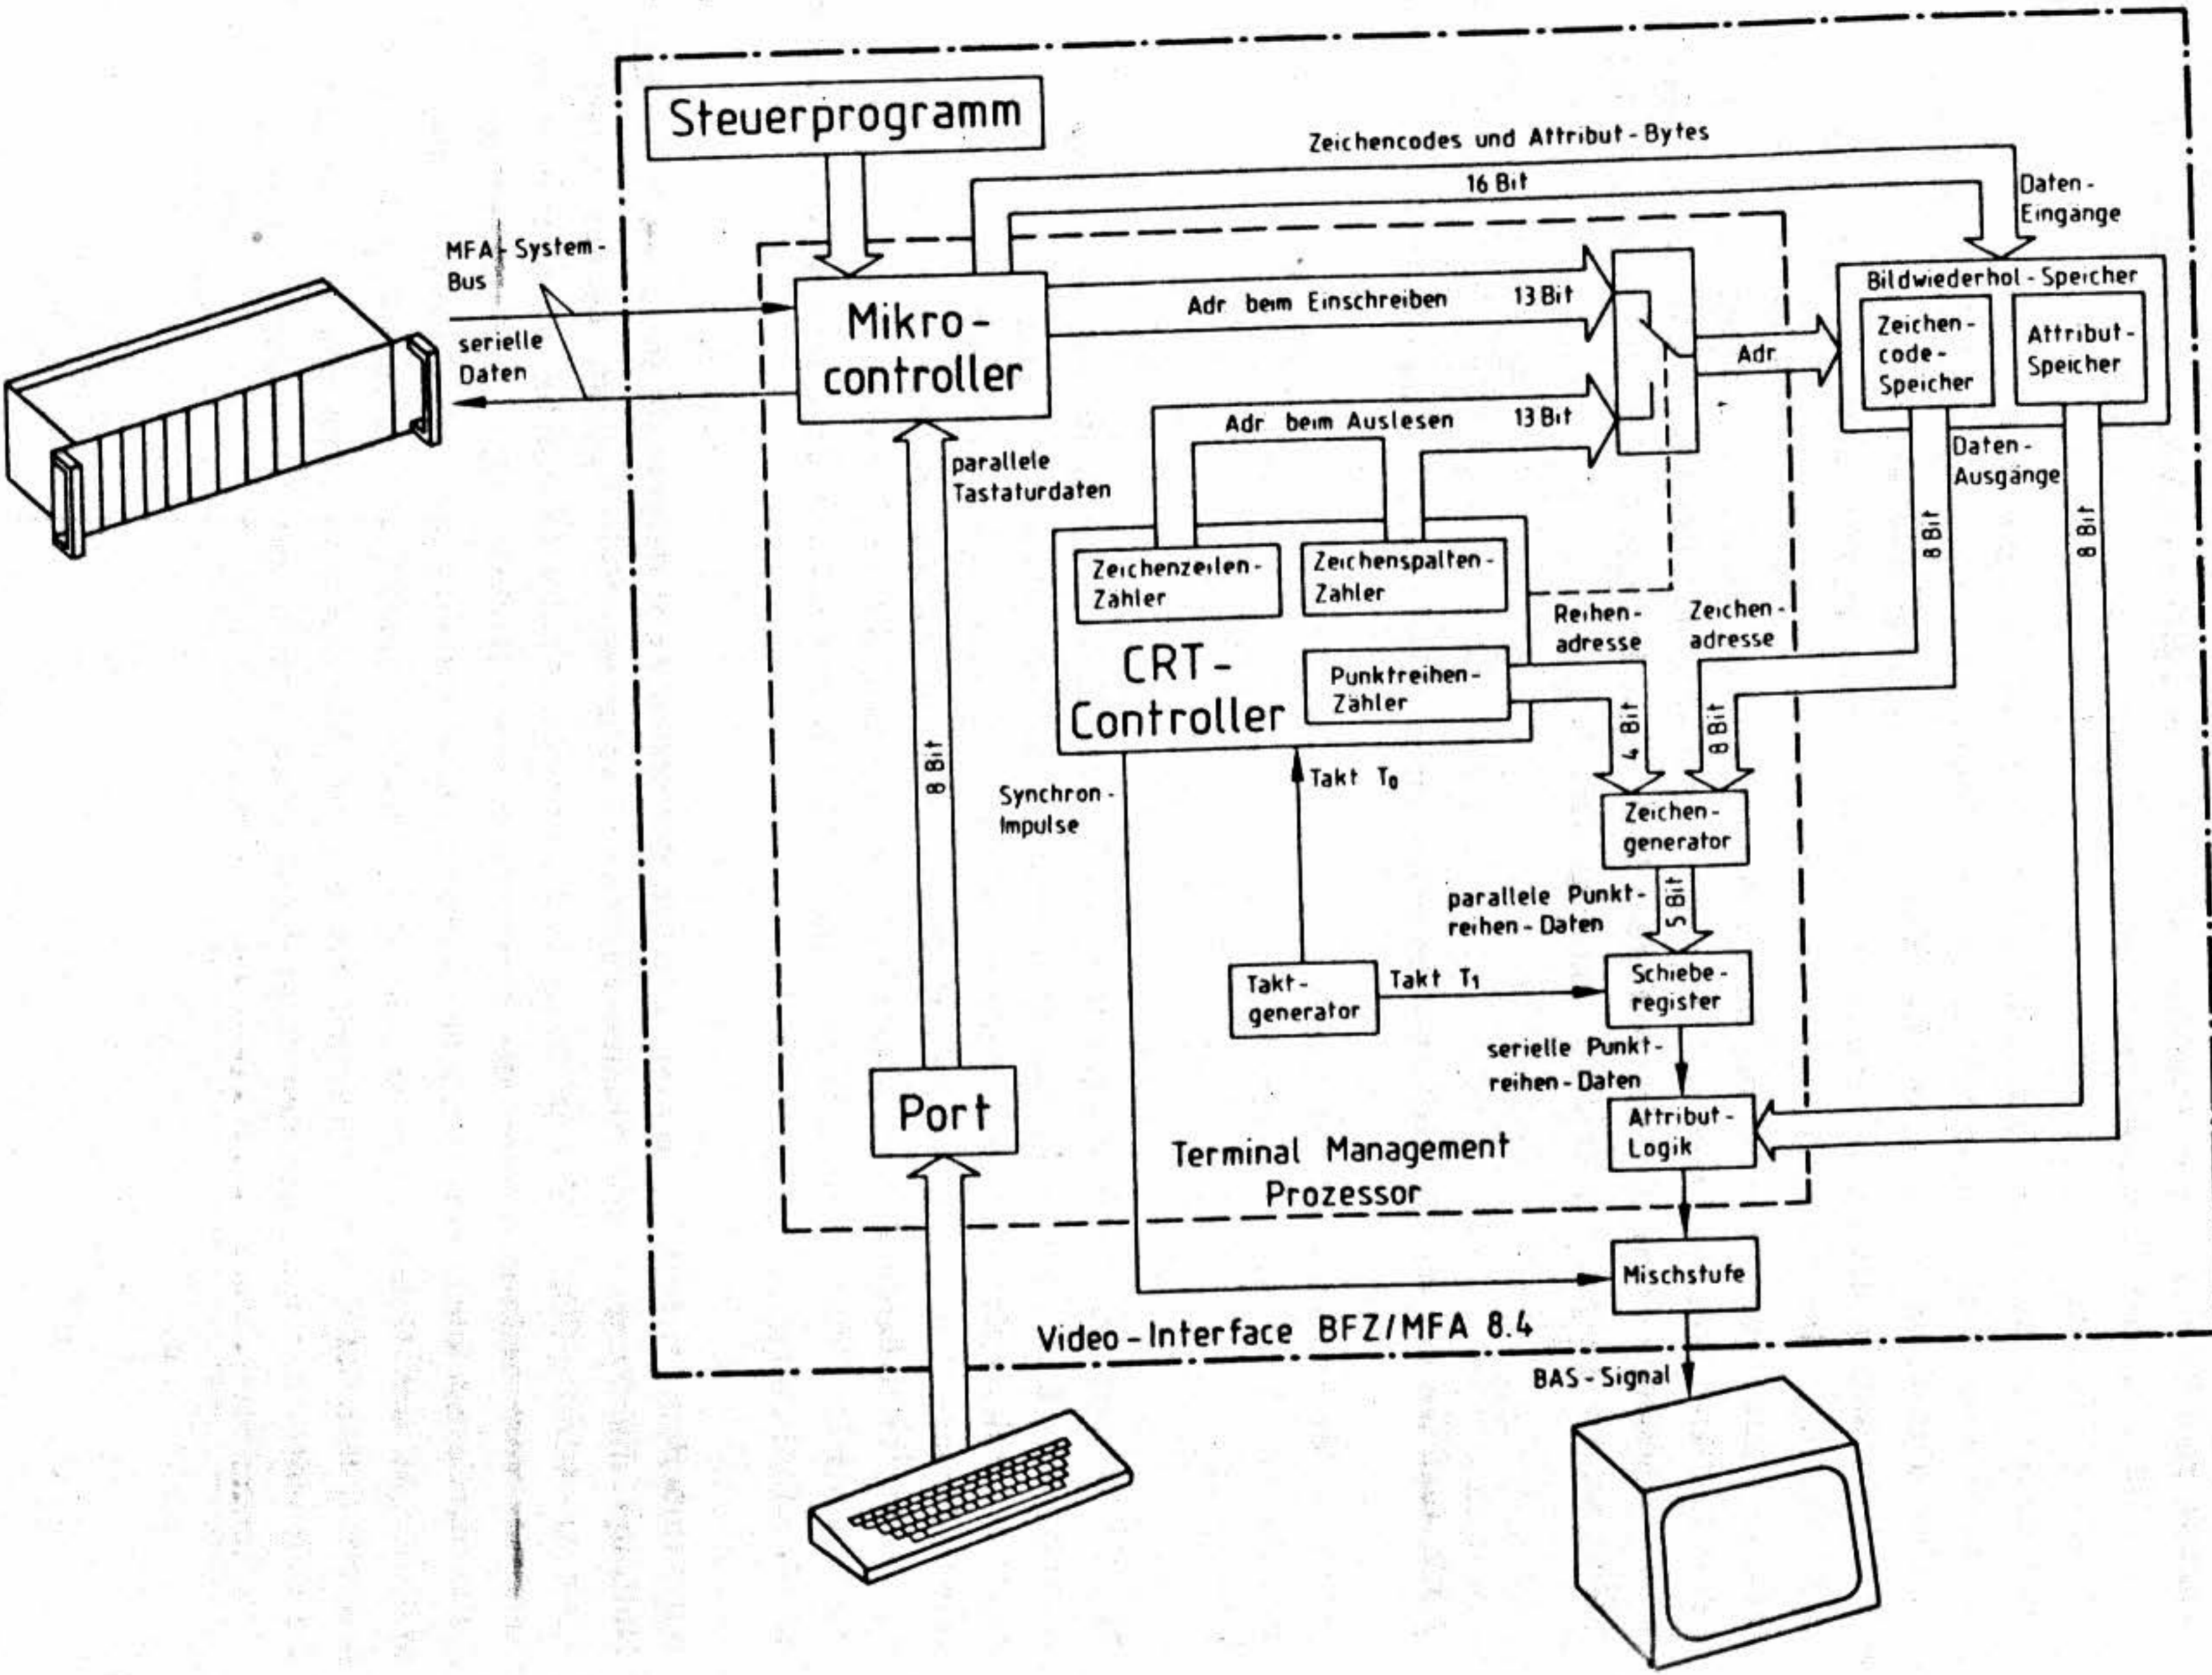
Steuerprogramm

Zeichencodes und Attribut-Bytes

16 Bit

Daten-Eingänge

MFA-System-Bus

serielle Daten

Mikro-controller

Adr beim Einschreiben

13 Bit

Adr

Bildwiederhol-Speicher

Zeichen-code-Speicher

Attribut-Speicher

Adr beim Auslesen

13 Bit

Daten-Ausgänge

parallele Tastaturdaten

Zeichenzeilen-Zähler

Zeichenspalten-Zähler

Reihen-adresse

Zeichen-adresse

8 Bit

8 Bit

CRT-Controller

Punktreihen-Zähler

4 Bit

8 Bit

8 Bit

Synchron-Impulse

Takt $T_0$

Zeichen-generator

parallele Punkt-reihen-Daten

5 Bit

Takt-generator

Takt $T_1$

Schiebe-register

serielle Punkt-reihen-Daten

Port

Attribut-Logik

Terminal Management Prozessor

Mischstufe

Video-Interface BFZ/MFA 8.4

BAS-Signal